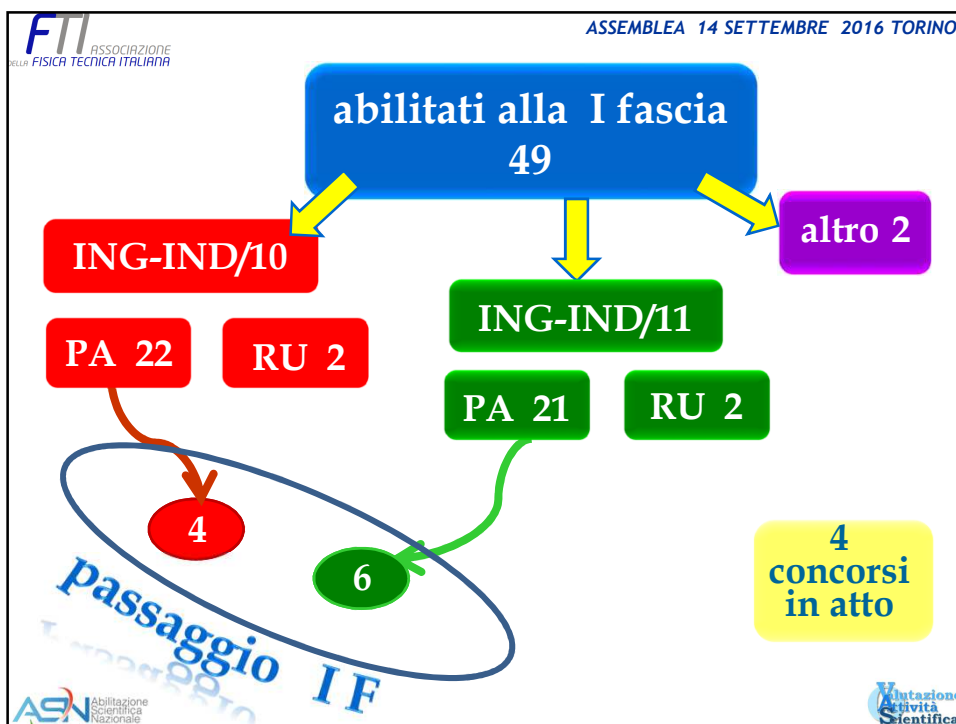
FTI ASSOCIAZIONE DELLA FISICA TECNICA ITALIANA

ASSEMBLEA 14 SETTEMBRE 2016 TORINO

abilitati alla I fascia 49

ING-IND/10

altro 2

ING-IND/11

PA 22

RU 2

PA 21

RU 2

4

6

4 concorsi in atto

passaggio I F

ASN Abilitazione Scientifica Nazionale

Valutazione Attività Scientifica